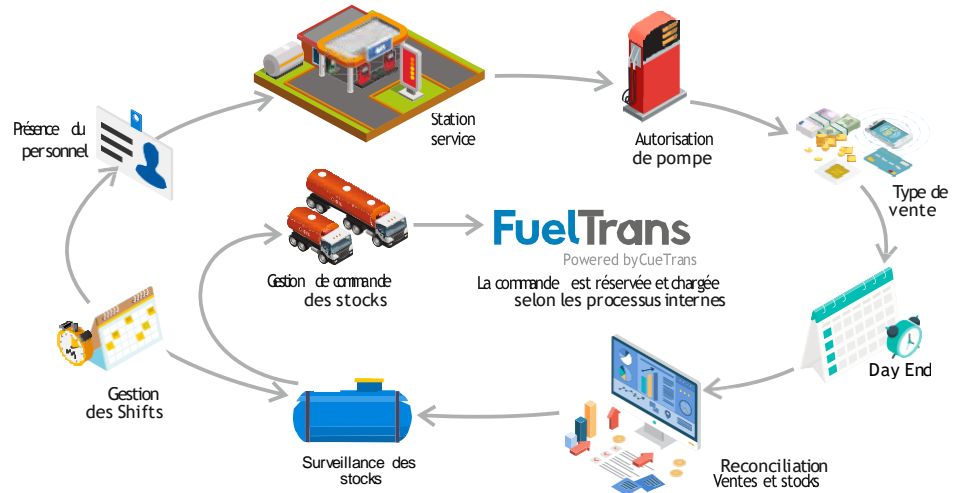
Station service

Autorisation de pompe

Type de vente

Day End

Reconciliation Ventes et stocks

Surveillance des stocks

Gestion des Shifts

Présence du personnel

Gestion de commande des stocks

FuelTrans
Powered by CueTrans

La commande est réservée et chargée selon les processus internes